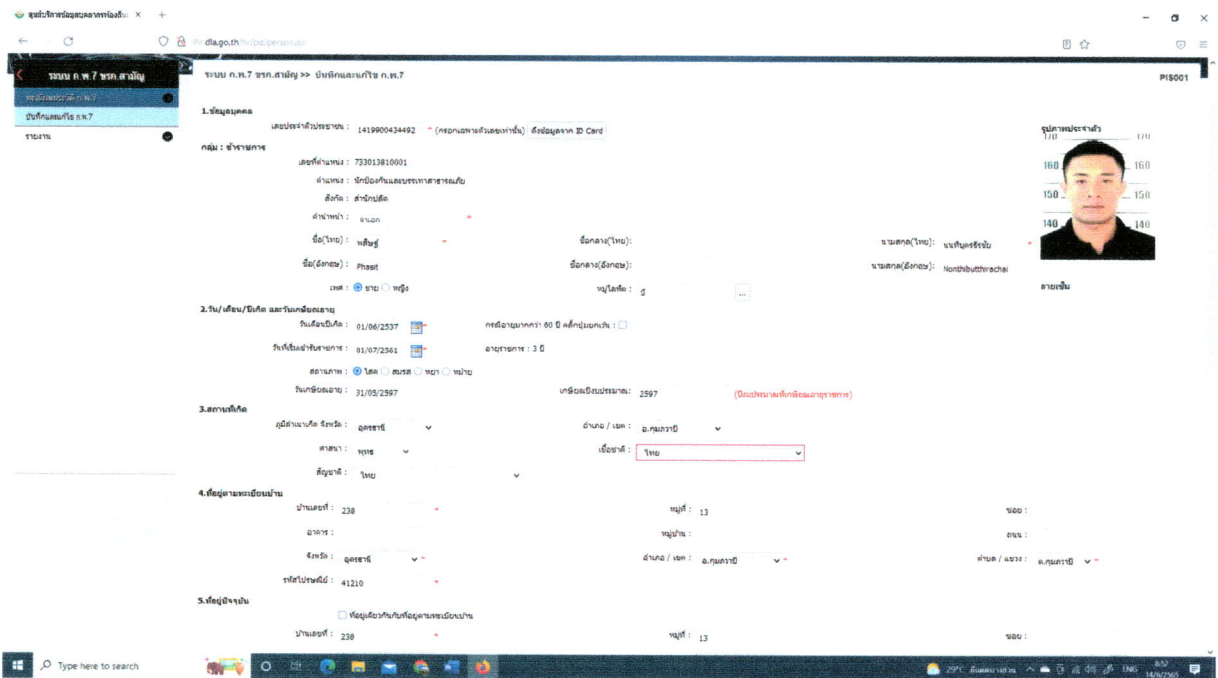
ศูนย์บริการข้อมูลบุคลากรท้องถิ่น ×

dla.go.th/hr/pd/person.do

ระบบ ก.พ.7 ขรก.สามัญ

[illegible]

บันทึกและแก้ไข ก.พ.7

รายงาน

ระบบ ก.พ.7 ขรก.สามัญ >> บันทึกและแก้ไข ก.พ.7

PIS001

1.ข้อมูลบุคคล

เลขประจำตัวประชาชน : 1419900434492 * (กรอกเฉพาะตัวเลขเท่านั้น) ดึงข้อมูลจาก ID Card

รูปภาพประจำตัว

กลุ่ม : ข้าราชการ

เลขที่ตำแหน่ง : 733013810001

ตำแหน่ง : นักป้องกันและบรรเทาสาธารณภัย

สังกัด : สำนักปลัด

คำนำหน้า : นายอก *

ชื่อ(ไทย) : พสิษฐ์ *

ชื่อกลาง(ไทย) :

นามสกุล(ไทย) : นนทิบุตรธีรชัย *

ชื่อ(อังกฤษ) : Phasit

ชื่อกลาง(อังกฤษ) :

นามสกุล(อังกฤษ) : Nonthibutthirachai

เพศ : ชาย หญิง

หมู่โลหิต : O

ลายเซ็น

2.วัน/เดือน/ปีเกิด และวันเกษียณอายุ

วันเดือนปีเกิด : 01/06/2537 *

กรณีอายุมากกว่า 60 ปี คลิ๊กปุ่มยกเว้น :

วันที่เริ่มเข้ารับราชการ : 01/07/2561 *

อายุราชการ : 3 ปี

สถานภาพ : โสด สมรส หย่า หม้าย

วันเกษียณอายุ : 31/05/2597

เกษียณปีงบประมาณ : 2597

(ปีงบประมาณที่เกษียณอายุราชการ)

3.สถานที่เกิด

ภูมิลำเนาเกิด จังหวัด : อุดรธานี

อำเภอ / เขต : อ.กุมภวาปี

ศาสนา : พุทธ

เชื้อชาติ : ไทย

สัญชาติ : ไทย

4.ที่อยู่ตามทะเบียนบ้าน

บ้านเลขที่ : 238 *

หมู่ที่ : 13

ซอย :

อาคาร :

หมู่บ้าน :

ถนน :

จังหวัด : อุดรธานี *

อำเภอ / เขต : อ.กุมภวาปี *

ตำบล / แขวง : ต.กุมภวาปี *

รหัสไปรษณีย์ : 41210 *

5.ที่อยู่ปัจจุบัน

ที่อยู่เดียวกันกับที่อยู่ตามทะเบียนบ้าน

บ้านเลขที่ : 238 *

หมู่ที่ : 13

ซอย :

Type here to search

29°C ENG 8:52 14/6/2565